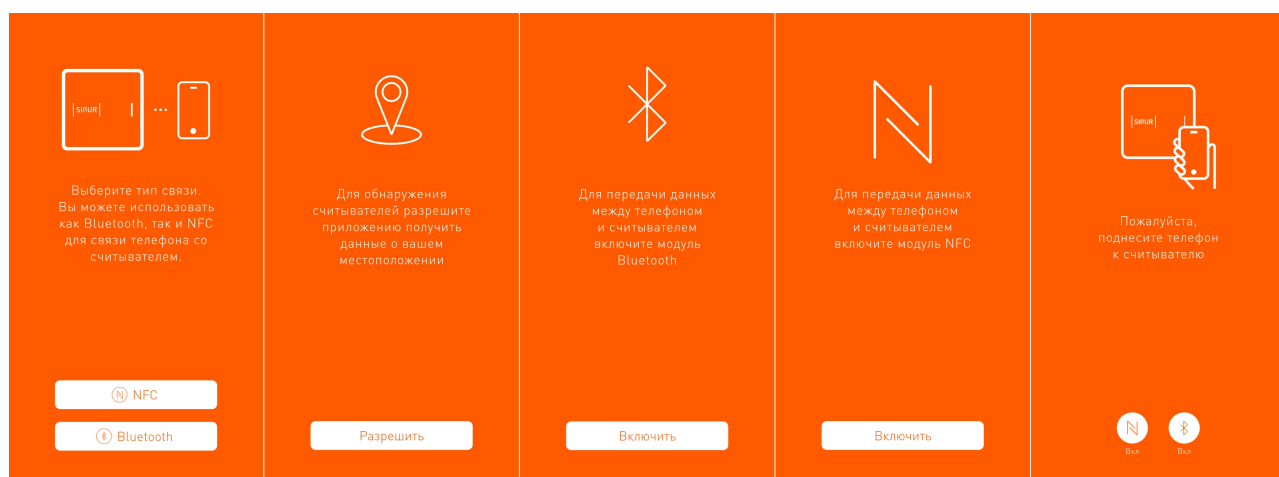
SIGUR

Выберите тип связи. Вы можете использовать как Bluetooth, так и NFC для связи телефона со считывателем.

NFC

Bluetooth

Для обнаружения считывателей разрешите приложению получить данные о вашем местоположении

Разрешить

Для передачи данных между телефоном и считывателем включите модуль Bluetooth

Включить

Для передачи данных между телефоном и считывателем включите модуль NFC

Включить

SIGUR

Пожалуйста, поднесите телефон к считывателю

Вкл

Вкл